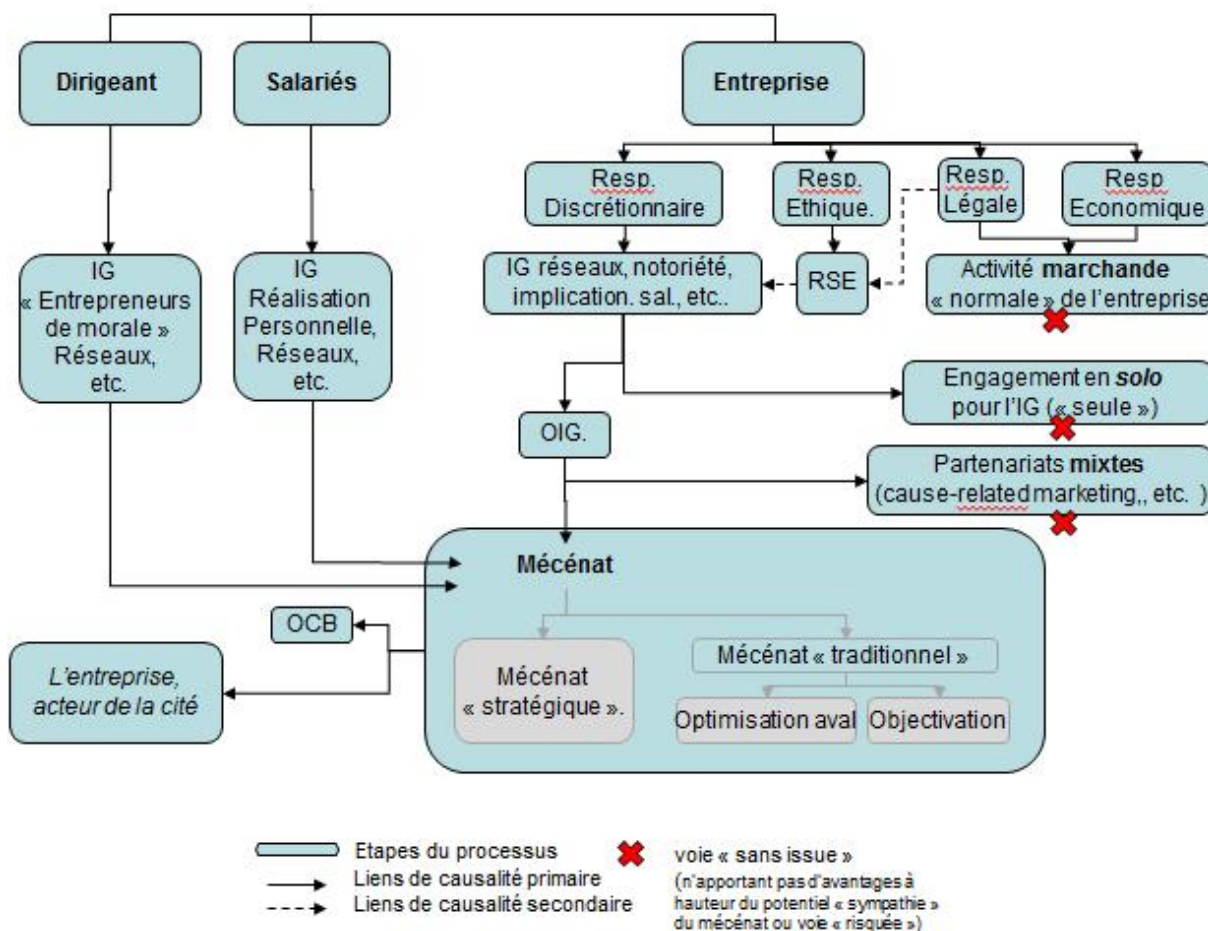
Dirigeant

Salariés

Entreprise

Resp. Discrétionnaire

Resp. Ethique.

Resp. Légale

Resp Economique

IG « Entrepreneurs de morale » Réseaux, etc.

IG Réalisation Personnelle, Réseaux, etc.

IG réseaux, notoriété, implication. sal., etc..

RSE

Activité **marchande** « normale » de l'entreprise

Engagement en ***solo*** pour l'IG (« seule »)

OIG.

Partenariats **mixtes** (cause-related marketing,, etc. )

**Mécénat**

OCB

*L'entreprise, acteur de la cité*

Mécénat « stratégique ».

Mécénat « traditionnel »

Optimisation aval

Objectivation

Etapes du processus
Liens de causalité primaire
Liens de causalité secondaire

voie « sans issue »
(n'apportant pas d'avantages à hauteur du potentiel « sympathie » du mécénat ou voie « risquée »)